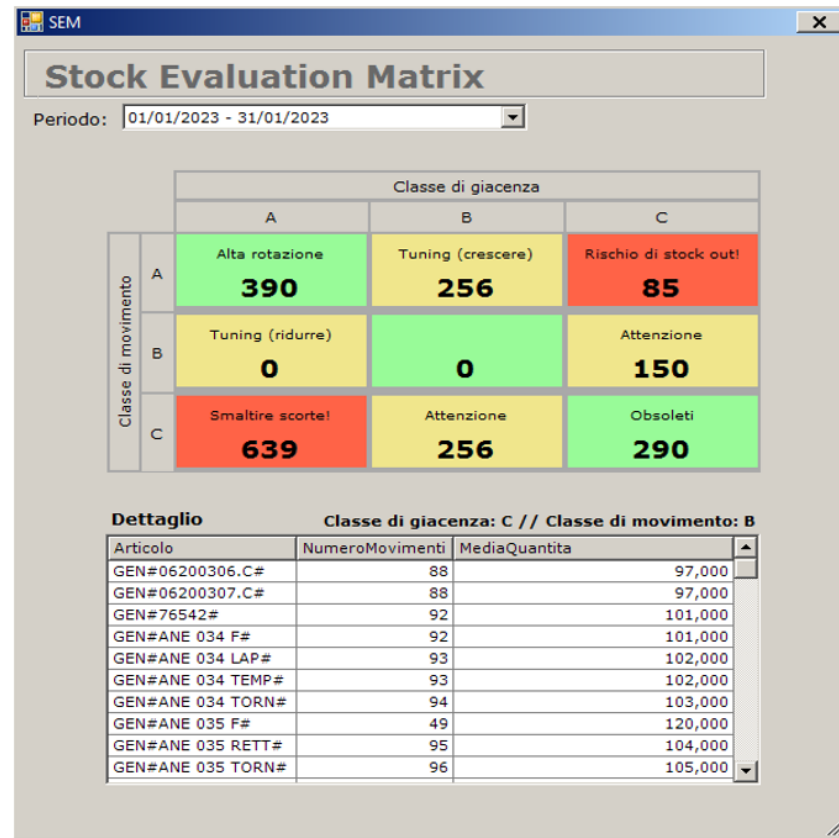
SEM

Stock Evaluation Matrix

Periodo: 01/01/2023 - 31/01/2023

|  |  | Classe di giacenza |  |  |
|---|---|---|---|---|
|  |  | A | B | C |
| Classe di movimento | A | Alta rotazione 390 | Tuning (crescere) 256 | Rischio di stock out! 85 |
|  | B | Tuning (ridurre) 0 | 0 | Attenzione 150 |
|  | C | Smaltire scorte! 639 | Attenzione 256 | Obsoleti 290 |

Dettaglio

Classe di giacenza: C // Classe di movimento: B

| Articolo | NumeroMovimenti | MediaQuantita |
|---|---|---|
| GEN#06200306.C# | 88 | 97,000 |
| GEN#06200307.C# | 88 | 97,000 |
| GEN#76542# | 92 | 101,000 |
| GEN#ANE 034 F# | 92 | 101,000 |
| GEN#ANE 034 LAP# | 93 | 102,000 |
| GEN#ANE 034 TEMP# | 93 | 102,000 |
| GEN#ANE 034 TORN# | 94 | 103,000 |
| GEN#ANE 035 F# | 49 | 120,000 |
| GEN#ANE 035 RETT# | 95 | 104,000 |
| GEN#ANE 035 TORN# | 96 | 105,000 |